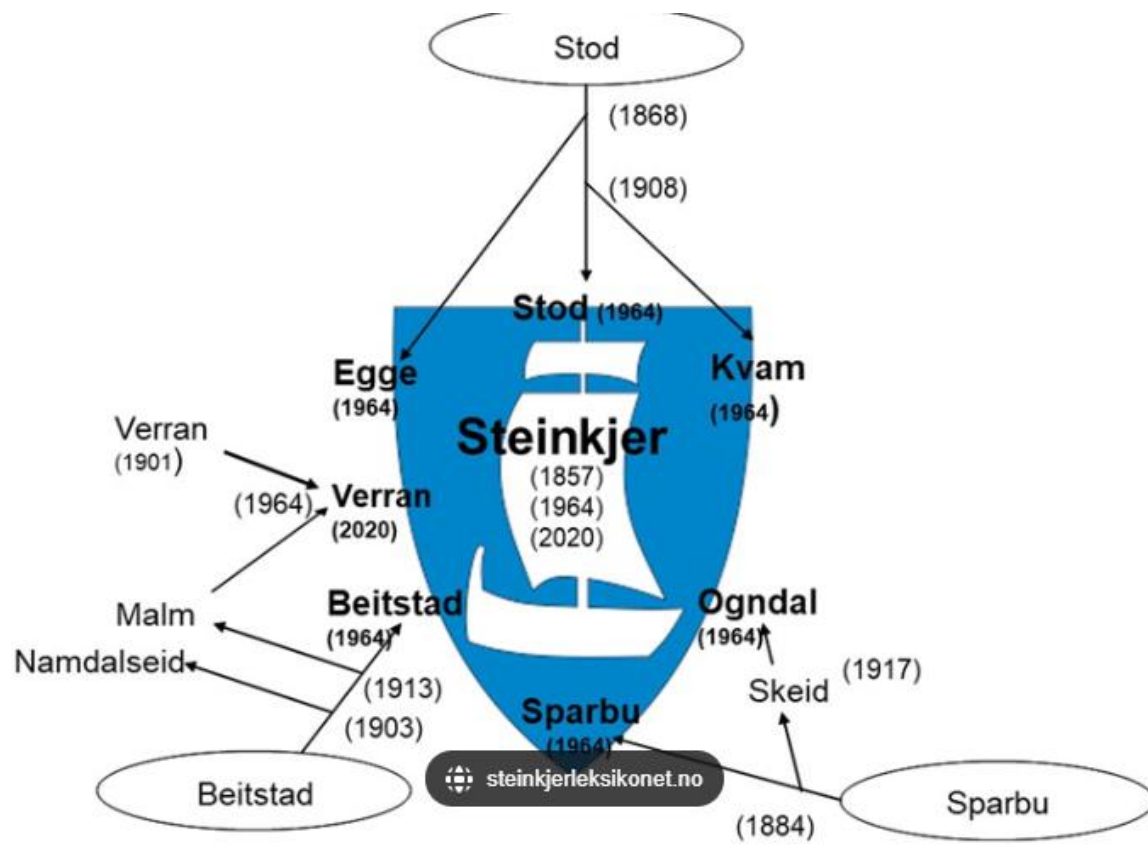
Stod

(1868)

(1908)

Stod (1964)

Egge (1964)

Kvam (1964)

Verran (1901)

(1964)

Verran (2020)

Steinkjer (1857) (1964) (2020)

Malm

Beitstad (1964)

Ogndal (1964)

Namdalseid

(1913)

(1903)

(1917)

Skeid

Sparbu (1964)

steinkjerleksikonet.no

Beitstad

Sparbu

(1884)